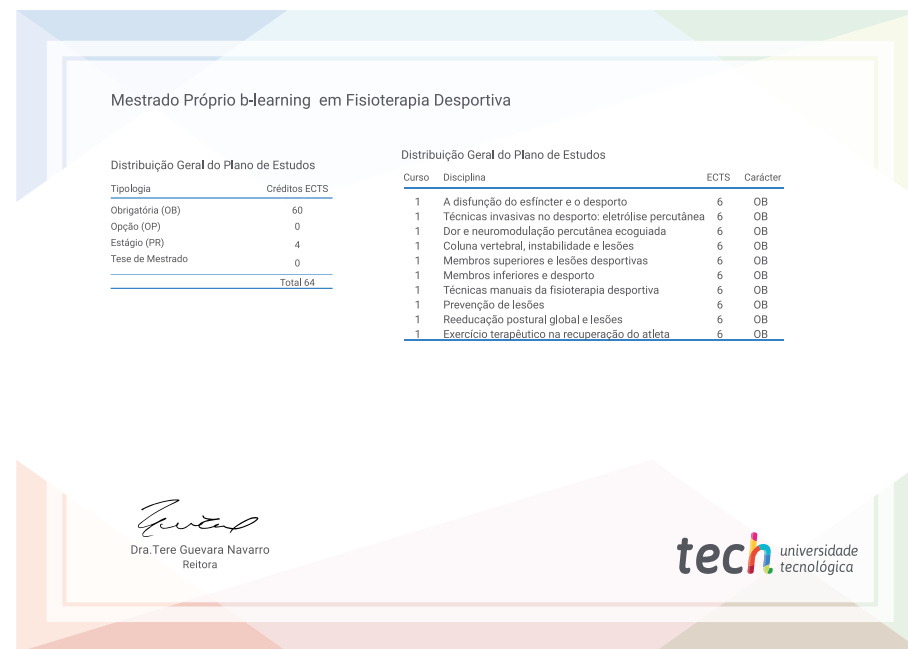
Mestrado Próprio b-learning em Fisioterapia Desportiva

Distribuição Geral do Plano de Estudos

| Tipologia | Créditos ECTS |
|---|---|
| Obrigatória (OB) | 60 |
| Opção (OP) | 0 |
| Estágio (PR) | 4 |
| Tese de Mestrado | 0 |
| | Total 64 |

Distribuição Geral do Plano de Estudos

| Curso | Disciplina | ECTS | Carácter |
|---|---|---|---|
| 1 | A disfunção do esfíncter e o desporto | 6 | OB |
| 1 | Técnicas invasivas no desporto: eletrólise percutânea | 6 | OB |
| 1 | Dor e neuromodulação percutânea ecoguiada | 6 | OB |
| 1 | Coluna vertebral, instabilidade e lesões | 6 | OB |
| 1 | Membros superiores e lesões desportivas | 6 | OB |
| 1 | Membros inferiores e desporto | 6 | OB |
| 1 | Técnicas manuais da fisioterapia desportiva | 6 | OB |
| 1 | Prevenção de lesões | 6 | OB |
| 1 | Reeducação postural global e lesões | 6 | OB |
| 1 | Exercício terapêutico na recuperação do atleta | 6 | OB |

Dra.Tere Guevara Navarro
Reitora

tech universidade tecnológica